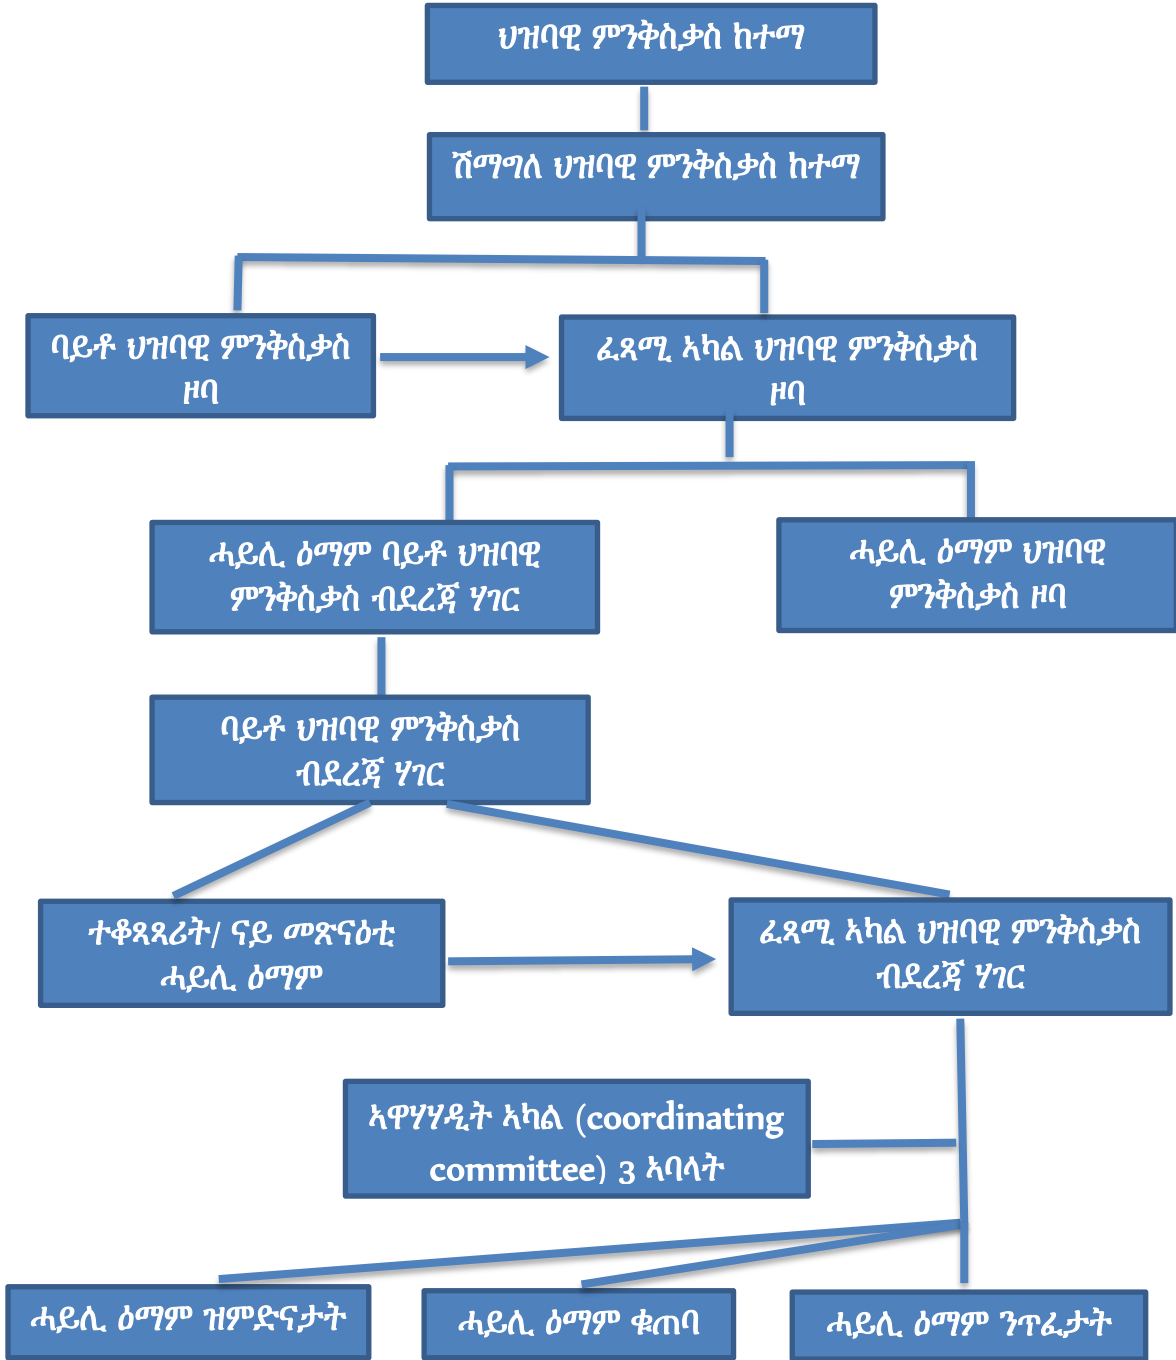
ህዝባዊ ምንቅስቃስ ከተማ

ሽማግለ ህዝባዊ ምንቅስቃስ ከተማ

ባይቶ ህዝባዊ ምንቅስቃስ ዞባ

ፈጻሚ ኣካል ህዝባዊ ምንቅስቃስ ዞባ

ሓይሊ ዕማም ባይቶ ህዝባዊ ምንቅስቃስ ብደረጃ ሃገር

ሓይሊ ዕማም ህዝባዊ ምንቅስቃስ ዞባ

ባይቶ ህዝባዊ ምንቅስቃስ ብደረጃ ሃገር

ተቆጻጻሪት/ ናይ መጽናዕቲ ሓይሊ ዕማም

ፈጻሚ ኣካል ህዝባዊ ምንቅስቃስ ብደረጃ ሃገር

ኣዋሃሃዲት ኣካል (coordinating committee) 3 ኣባላት

ሓይሊ ዕማም ዝምድናታት

ሓይሊ ዕማም ቁጠባ

ሓይሊ ዕማም ንጥፈታት